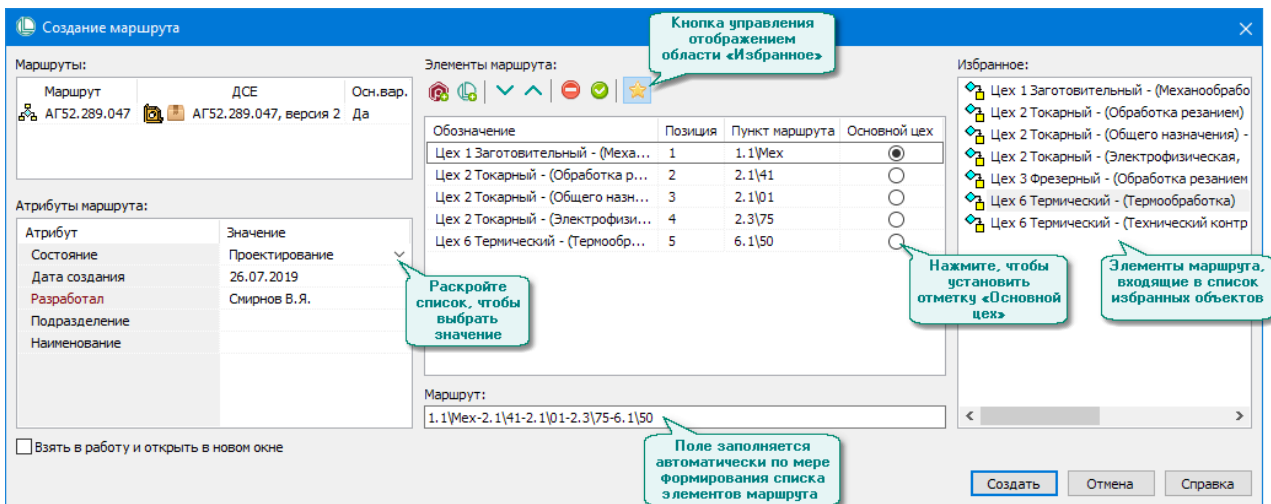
Создание маршрута

Маршруты:

| Маршрут | ДСЕ | Осн.вар. |
|---|---|---|
| АГ52.289.047 | АГ52.289.047, версия 2 | Да |

Атрибуты маршрута:

| Атрибут | Значение |
|---|---|
| Состояние | Проектирование |
| Дата создания | 26.07.2019 |
| Разработал | Смирнов В.Я. |
| Подразделение | |
| Наименование | |

Раскройте список, чтобы выбрать значение

Взять в работу и открыть в новом окне

Элементы маршрута:

Кнопка управления отображением области «Избранное»

| Обозначение | Позиция | Пункт маршрута | Основной цех |
|---|---|---|---|
| Цех 1 Заготовительный - (Меха... | 1 | 1.1\Мех | |
| Цех 2 Токарный - (Обработка р... | 2 | 2.1\41 | |
| Цех 2 Токарный - (Общего назн... | 3 | 2.1\01 | |
| Цех 2 Токарный - (Электрофизи... | 4 | 2.3\75 | |
| Цех 6 Термический - (Термообр... | 5 | 6.1\50 | |

Нажмите, чтобы установить отметку «Основной цех»

Маршрут:

1.1\Мех-2.1\41-2.1\01-2.3\75-6.1\50

Поле заполняется автоматически по мере формирования списка элементов маршрута

Избранное:

Цех 1 Заготовительный - (Механообрабо
Цех 2 Токарный - (Обработка резанием)
Цех 2 Токарный - (Общего назначения) -
Цех 2 Токарный - (Электрофизическая,
Цех 3 Фрезерный - (Обработка резанием
Цех 6 Термический - (Термообработка)
Цех 6 Термический - (Технический контр

Элементы маршрута, входящие в список избранных объектов

Создать Отмена Справка